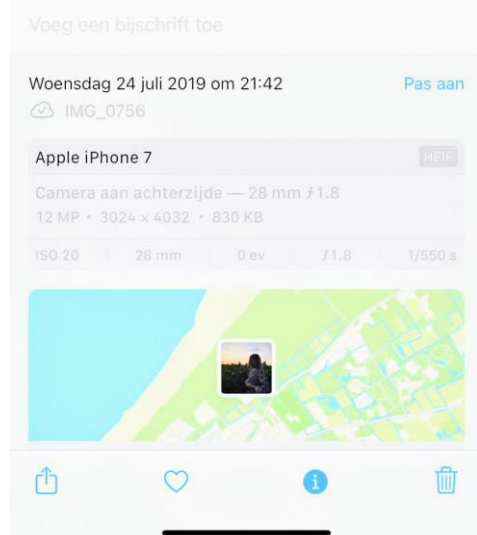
Voeg een bijschrift toe

Woensdag 24 juli 2019 om 21:42
Pas aan

IMG_0756

Apple iPhone 7
HEIF

Camera aan achterzijde — 28 mm ƒ1.8
12 MP • 3024 × 4032 • 830 KB

| ISO 20 | 28 mm | 0 ev | ƒ1.8 | 1/550 s |
|---|---|---|---|---|